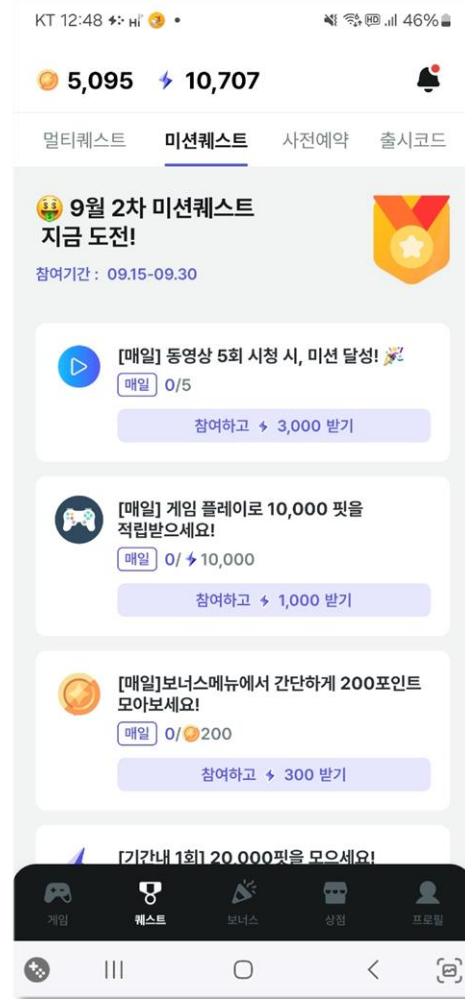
KT 12:48 Hi • 46%

5,095 10,707

멀티퀘스트 미션퀘스트 사전예약 출시코드

9월 2차 미션퀘스트 지금 도전!

참여기간 : 09.15-09.30

[매일] 동영상 5회 시청 시, 미션 달성!
매일 0/5
참여하고 3,000 받기

[매일] 게임 플레이로 10,000 핏을 적립받으세요!
매일 0/ 10,000
참여하고 1,000 받기

[매일]보너스메뉴에서 간단하게 200포인트 모아보세요!
매일 0/ 200
참여하고 300 받기

[기간내 1회] 20,000핏을 모으세요!

게임 퀘스트 보너스 상점 프로필